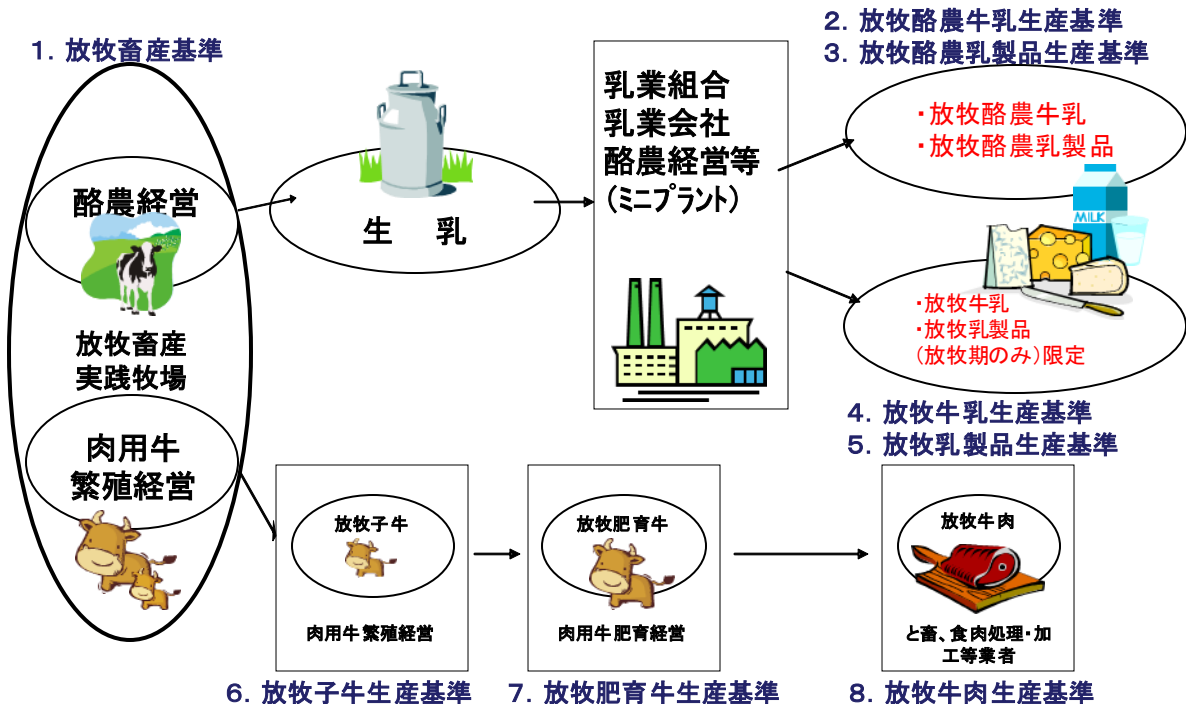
1. 放牧畜産基準

酪農経営

放牧畜産
実践牧場

肉用牛
繁殖経営

生　乳

乳業組合
乳業会社
酪農経営等
(ミニプラント)

2. 放牧酪農牛乳生産基準
3. 放牧酪農乳製品生産基準

・放牧酪農牛乳
・放牧酪農乳製品

MILK

・放牧牛乳
・放牧乳製品
(放牧期のみ)限定

4. 放牧牛乳生産基準
5. 放牧乳製品生産基準

放牧子牛

肉用牛繁殖経営

放牧肥育牛

肉用牛肥育経営

放牧牛肉

と畜、食肉処理・加工等業者

6. 放牧子牛生産基準
7. 放牧肥育牛生産基準
8. 放牧牛肉生産基準